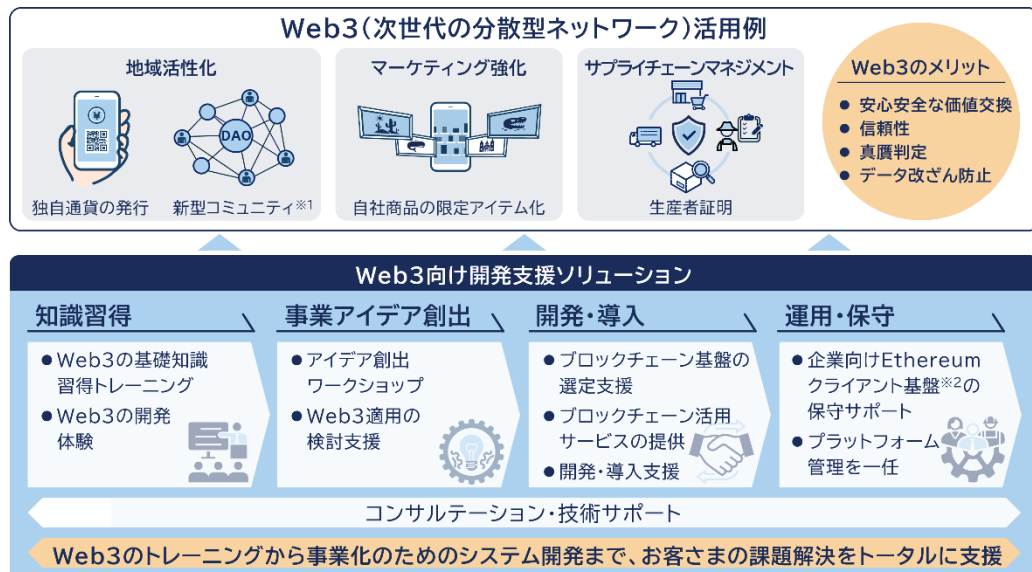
Web3（次世代の分散型ネットワーク）活用例

地域活性化

DAO

独自通貨の発行　新型コミュニティ※1

マーケティング強化

自社商品の限定アイテム化

サプライチェーンマネジメント

生産者証明

Web3のメリット

● 安心安全な価値交換
● 信頼性
● 真贋判定
● データ改ざん防止

Web3向け開発支援ソリューション

知識習得

● Web3の基礎知識習得トレーニング
● Web3の開発体験

事業アイデア創出

● アイデア創出ワークショップ
● Web3適用の検討支援

開発・導入

● ブロックチェーン基盤の選定支援
● ブロックチェーン活用サービスの提供
● 開発・導入支援

運用・保守

● 企業向けEthereumクライアント基盤※2の保守サポート
● プラットフォーム管理を一任

コンサルテーション・技術サポート

Web3のトレーニングから事業化のためのシステム開発まで、お客さまの課題解決をトータルに支援